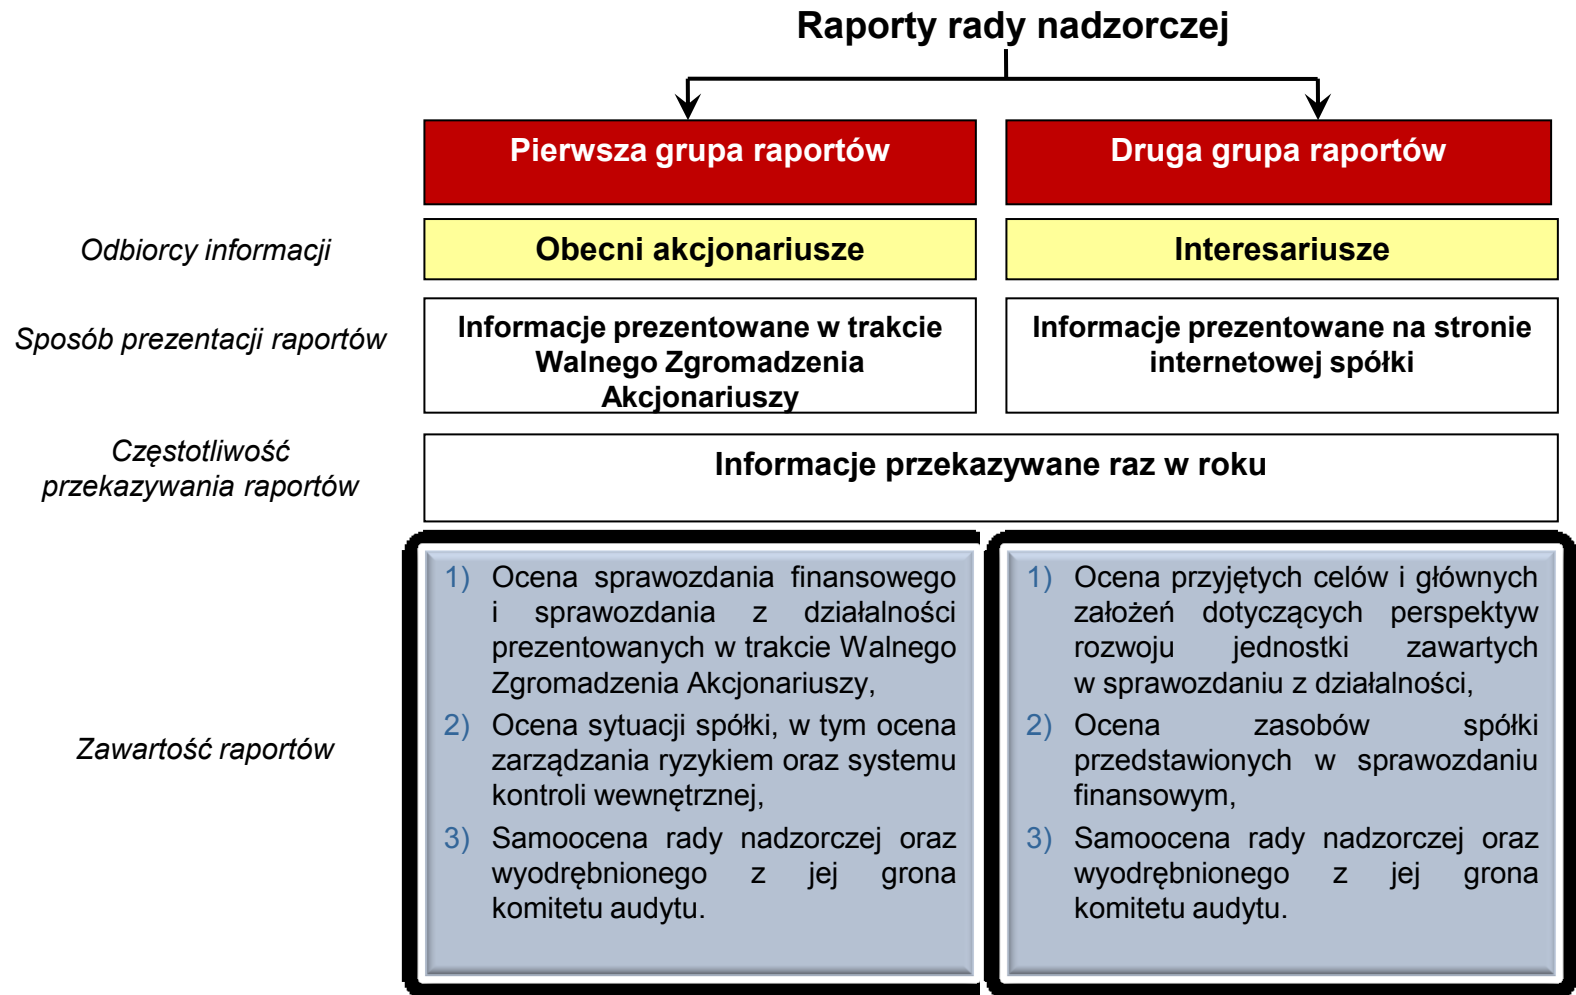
Raporty rady nadzorczej

Pierwsza grupa raportów

Druga grupa raportów

Odbiorcy informacji

Obecni akcjonariusze

Interesariusze

Sposób prezentacji raportów

Informacje prezentowane w trakcie Walnego Zgromadzenia Akcjonariuszy

Informacje prezentowane na stronie internetowej spółki

Częstotliwość przekazywania raportów

Informacje przekazywane raz w roku

Zawartość raportów

1) Ocena sprawozdania finansowego i sprawozdania z działalności prezentowanych w trakcie Walnego Zgromadzenia Akcjonariuszy,
2) Ocena sytuacji spółki, w tym ocena zarządzania ryzykiem oraz systemu kontroli wewnętrznej,
3) Samoocena rady nadzorczej oraz wyodrębnionego z jej grona komitetu audytu.

1) Ocena przyjętych celów i głównych założeń dotyczących perspektyw rozwoju jednostki zawartych w sprawozdaniu z działalności,
2) Ocena zasobów spółki przedstawionych w sprawozdaniu finansowym,
3) Samoocena rady nadzorczej oraz wyodrębnionego z jej grona komitetu audytu.